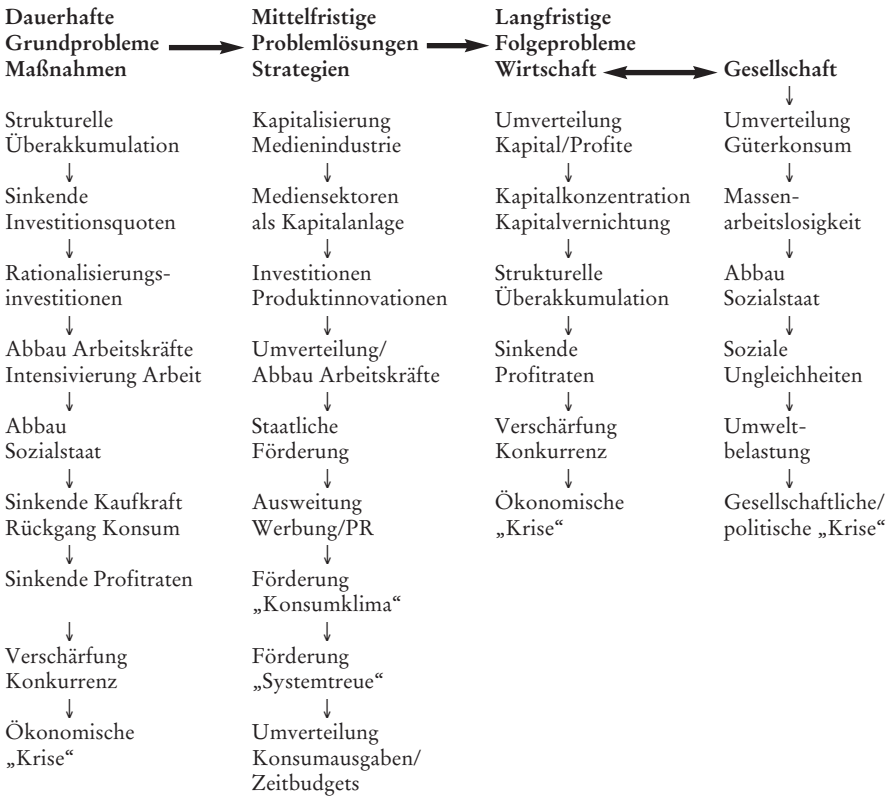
**Dauerhafte Grundprobleme Maßnahmen**

Strukturelle Überakkumulation
↓
Sinkende Investitionsquoten
↓
Rationalisierungsinvestitionen
↓
Abbau Arbeitskräfte Intensivierung Arbeit
↓
Abbau Sozialstaat
↓
Sinkende Kaufkraft Rückgang Konsum
↓
Sinkende Profitraten
↓
Verschärfung Konkurrenz
↓
Ökonomische „Krise“

**Mittelfristige Problemlösungen Strategien**

Kapitalisierung Medienindustrie
↓
Mediensektoren als Kapitalanlage
↓
Investitionen Produktinnovationen
↓
Umverteilung/ Abbau Arbeitskräfte
↓
Staatliche Förderung
↓
Ausweitung Werbung/PR
↓
Förderung „Konsumklima“
↓
Förderung „Systemtreue“
↓
Umverteilung Konsumausgaben/ Zeitbudgets

**Langfristige Folgeprobleme Wirtschaft**

Umverteilung Kapital/Profite
↓
Kapitalkonzentration Kapitalvernichtung
↓
Strukturelle Überakkumulation
↓
Sinkende Profitraten
↓
Verschärfung Konkurrenz
↓
Ökonomische „Krise“

**Gesellschaft**
↓
Umverteilung Güterkonsum
↓
Massenarbeitslosigkeit
↓
Abbau Sozialstaat
↓
Soziale Ungleichheiten
↓
Umweltbelastung
↓
Gesellschaftliche/ politische „Krise“